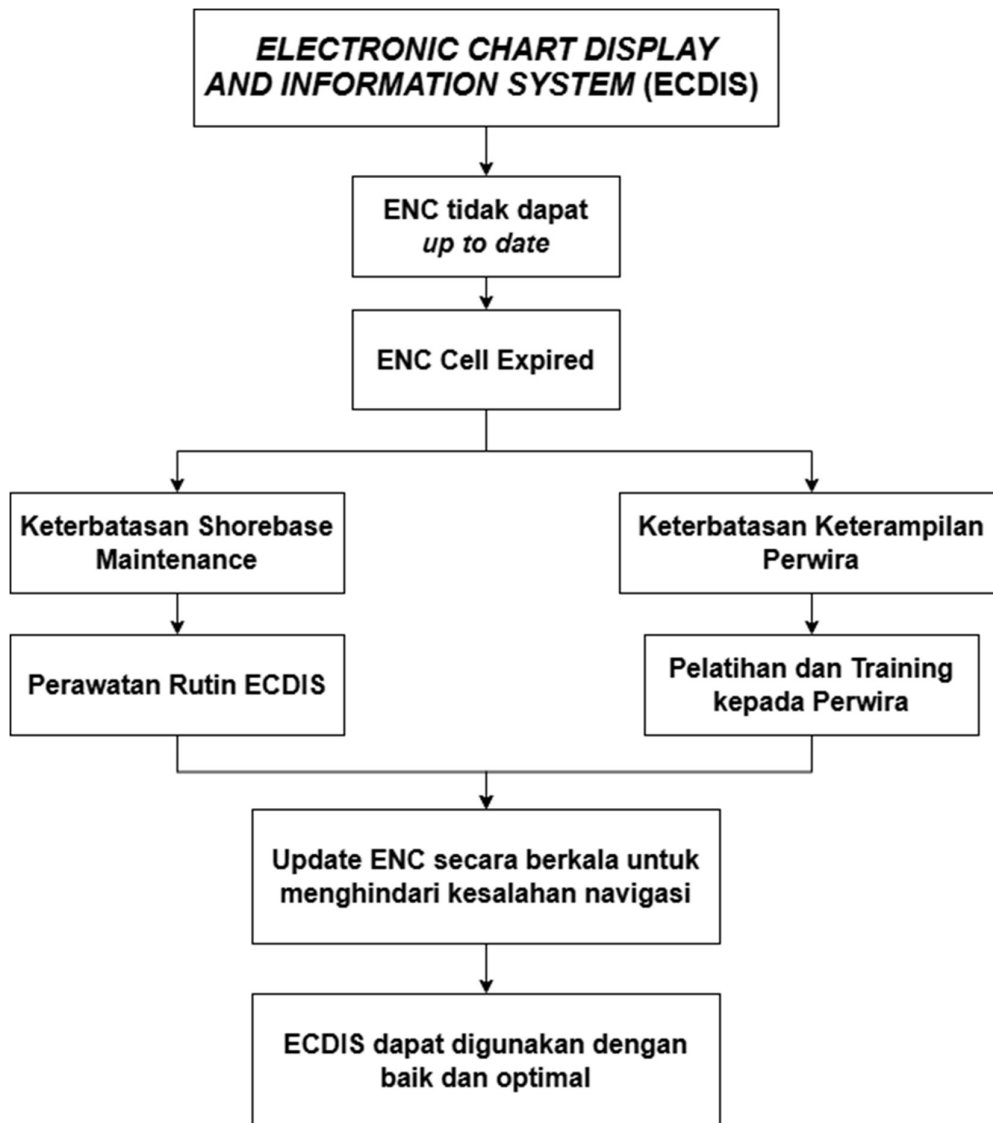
ELECTRONIC CHART DISPLAY AND INFORMATION SYSTEM (ECDIS)

ENC tidak dapat up to date

ENC Cell Expired

Keterbatasan Shorebase Maintenance

Perawatan Rutin ECDIS

Keterbatasan Keterampilan Perwira

Pelatihan dan Training kepada Perwira

Update ENC secara berkala untuk menghindari kesalahan navigasi

ECDIS dapat digunakan dengan baik dan optimal